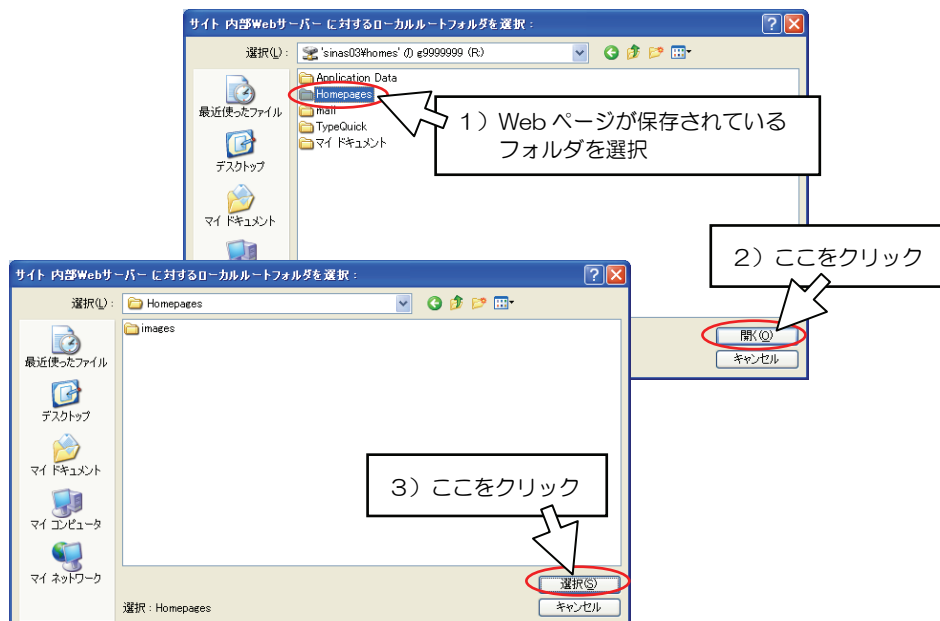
サイト 内部Webサーバー に対するローカルルートフォルダを選択：

選択(I): 'sinas03¥homes' の g9999999 (R:)

最近使ったファイル
デスクトップ
マイ ドキュメント

Application Data
Homepages
mail
TypeQuick
マイ ドキュメント

1）Web ページが保存されているフォルダを選択

2）ここをクリック

開(O)
キャンセル

サイト 内部Webサーバー に対するローカルルートフォルダを選択：

選択(I): Homepages

最近使ったファイル
デスクトップ
マイ ドキュメント
マイ コンピュータ
マイ ネットワーク

images

3）ここをクリック

選択(S)
キャンセル

選択：Homepages